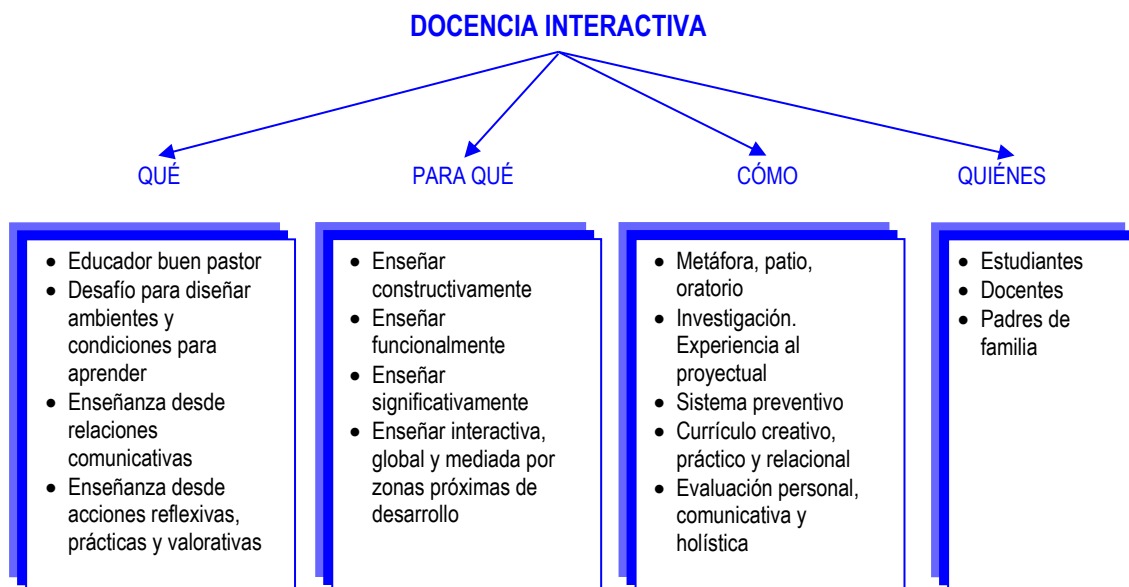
DOCENCIA INTERACTIVA

QUÉ

- Educador buen pastor
- Desafío para diseñar ambientes y condiciones para aprender
- Enseñanza desde relaciones comunicativas
- Enseñanza desde acciones reflexivas, prácticas y valorativas

PARA QUÉ

- Enseñar constructivamente
- Enseñar funcionalmente
- Enseñar significativamente
- Enseñar interactiva, global y mediada por zonas próximas de desarrollo

CÓMO

- Metáfora, patio, oratorio
- Investigación. Experiencia al proyectual
- Sistema preventivo
- Currículo creativo, práctico y relacional
- Evaluación personal, comunicativa y holística

QUIÉNES

- Estudiantes
- Docentes
- Padres de familia